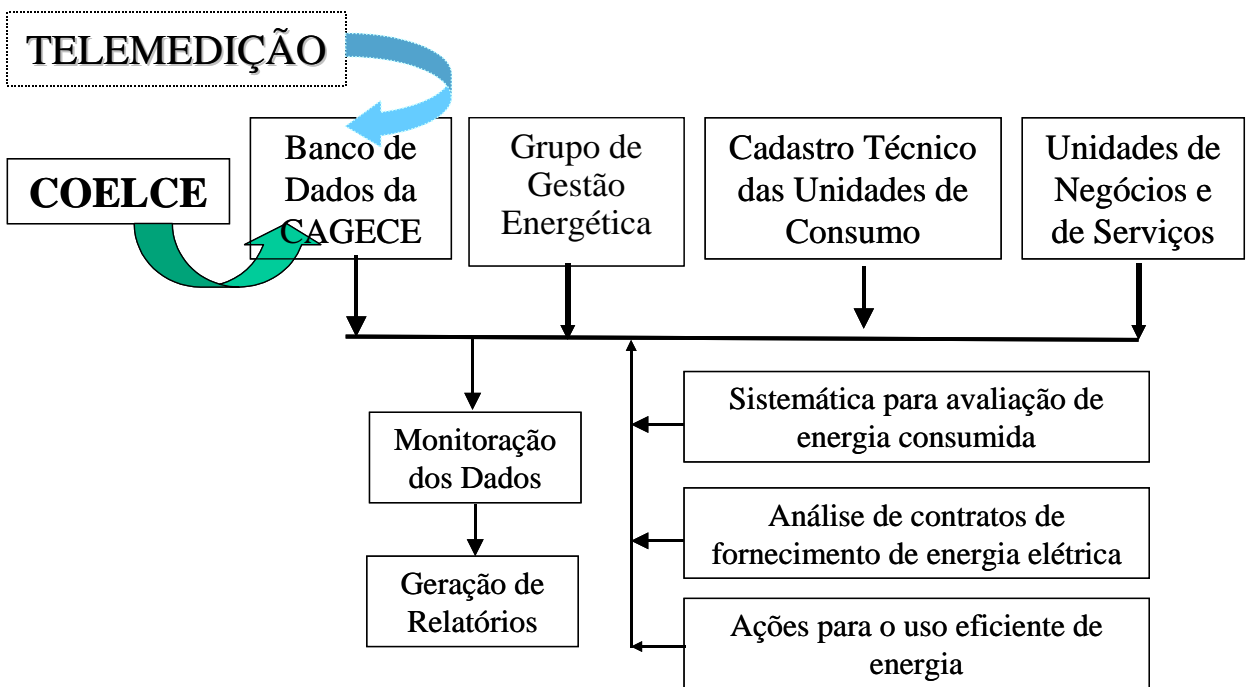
TELEMEDIÇÃO

COELCE

Banco de Dados da CAGECE

Grupo de Gestão Energética

Cadastro Técnico das Unidades de Consumo

Unidades de Negócios e de Serviços

Monitoração dos Dados

Geração de Relatórios

Sistemática para avaliação de energia consumida

Análise de contratos de fornecimento de energia elétrica

Ações para o uso eficiente de energia